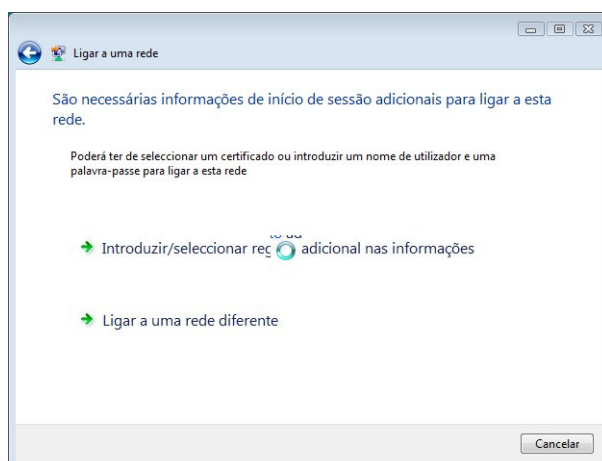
Ligar a uma rede

São necessárias informações de início de sessão adicionais para ligar a esta rede.

Poderá ter de seleccionar um certificado ou introduzir um nome de utilizador e uma palavra-passe para ligar a esta rede

Introduzir/seleccionar reç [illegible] adicional nas informações

Ligar a uma rede diferente

Cancelar